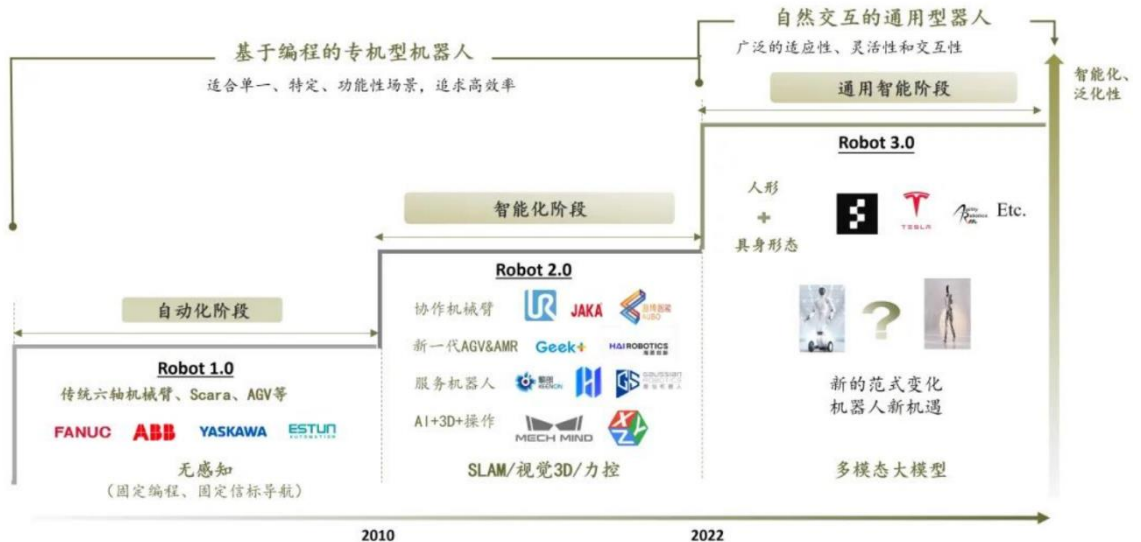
自然交互的通用型器人

广泛的适应性、灵活性和交互性

基于编程的专机型机器人

适合单一、特定、功能性场景，追求高效率

智能化、泛化性

通用智能阶段

Robot 3.0

人形
+
具身形态

TESLA

Etc.

智能化阶段

Robot 2.0

协作机械臂

JAKA

新一代AGV&AMR

Geek+

HAI ROBOTICS

服务机器人

AI+3D+操作

MECH MIND

自动化阶段

Robot 1.0

传统六轴机械臂、Scara、AGV等

FANUC

ABB

YASKAWA

ESTUN

无感知

（固定编程、固定信标导航）

SLAM/视觉3D/力控

新的范式变化
机器人新机遇

多模态大模型

2010

2022